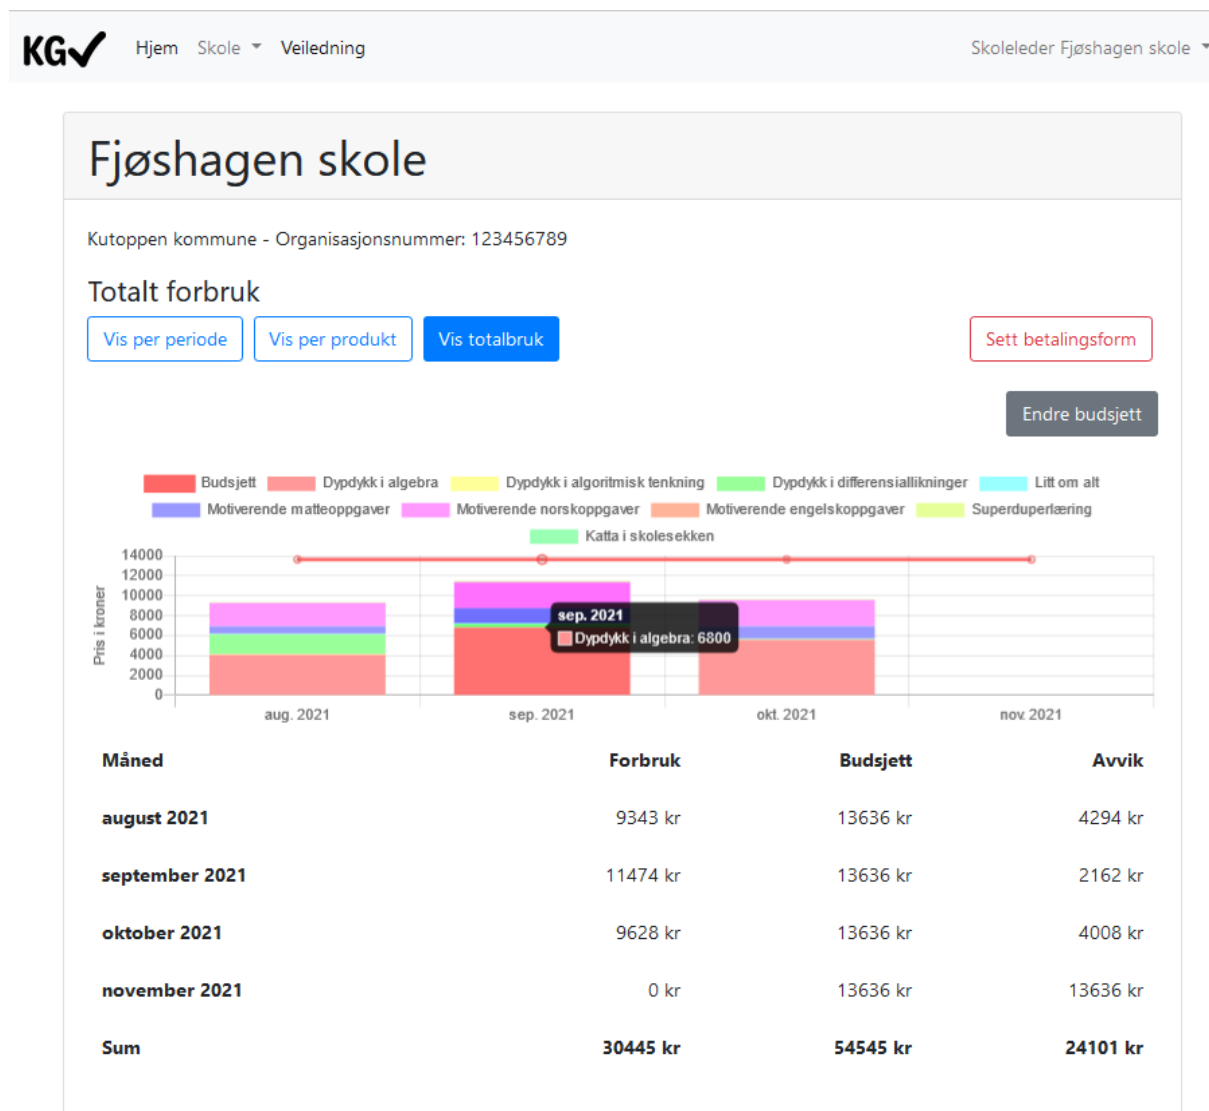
KG✓ Hjem Skole Veiledning Skoleleder Fjøshagen skole

Fjøshagen skole

Kutoppen kommune - Organisasjonsnummer: 123456789

Totalt forbruk

Vis per periode Vis per produkt Vis totalbruk Sett betalingsform

Endre budsjett

Budsjett Dypdykk i algebra Dypdykk i algoritmisk tenkning Dypdykk i differensiallikninger Litt om alt Motiverende matteoppgaver Motiverende norskoppgaver Motiverende engelskoppgaver Superduperlæring Katta i skolesekken

Pris i kroner

14000
12000
10000
8000
6000
4000
2000
0

sep. 2021
Dypdykk i algebra: 6800

aug. 2021 sep. 2021 okt. 2021 nov. 2021

| Måned | Forbruk | Budsjett | Avvik |
|---|---|---|---|
| august 2021 | 9343 kr | 13636 kr | 4294 kr |
| september 2021 | 11474 kr | 13636 kr | 2162 kr |
| oktober 2021 | 9628 kr | 13636 kr | 4008 kr |
| november 2021 | 0 kr | 13636 kr | 13636 kr |
| Sum | 30445 kr | 54545 kr | 24101 kr |